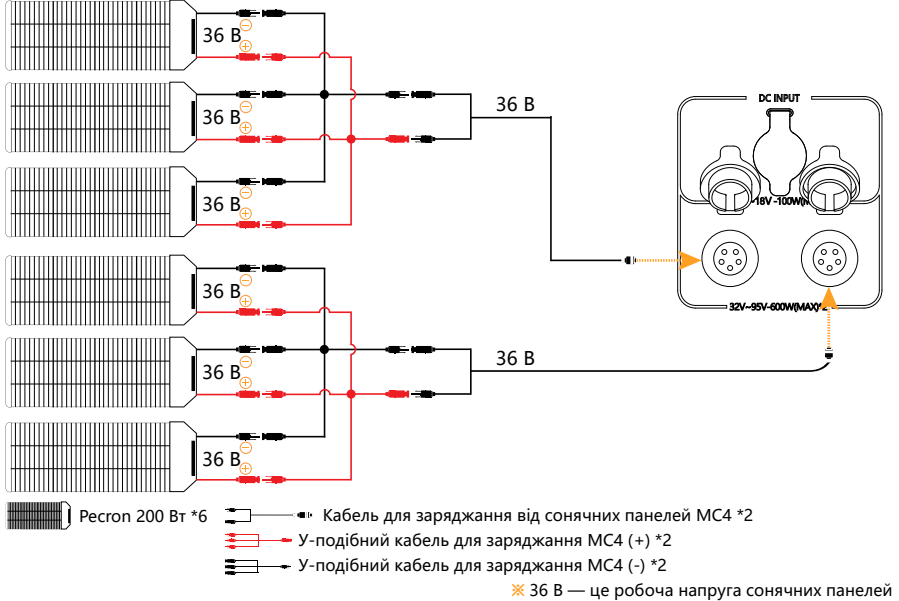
36 B
36 B
36 B
36 B
36 B
36 B
36 B
36 B

DC INPUT
18V -100W(
32V~95V-600W(MAX)*2

Pecron 200 Вт *6
Кабель для заряджання від сонячних панелей MC4 *2
У-подібний кабель для заряджання MC4 (+) *2
У-подібний кабель для заряджання MC4 (-) *2
※ 36 В — це робоча напруга сонячних панелей